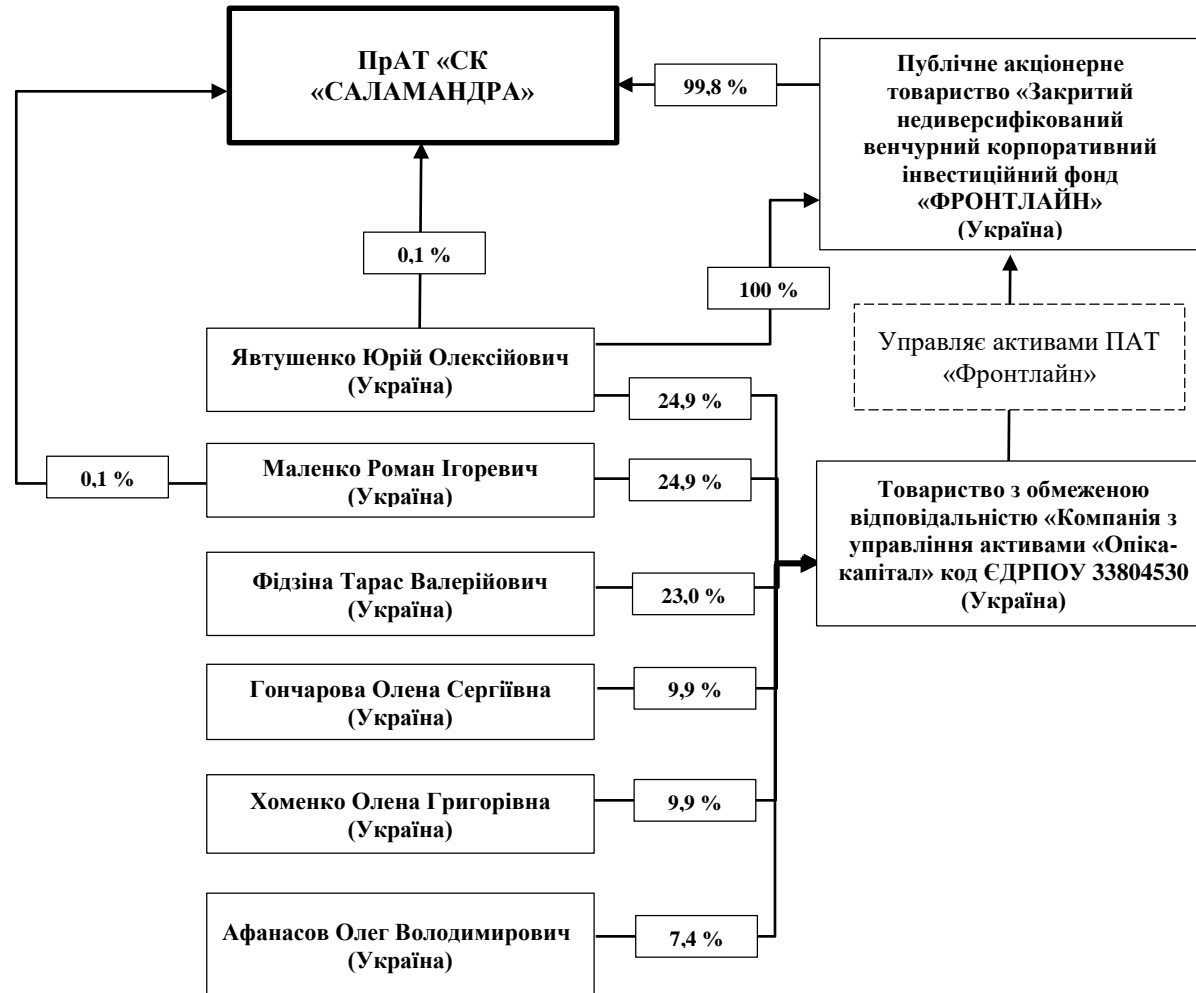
ПрАТ «СК «САЛАМАНДРА»

99,8 %

Публічне акціонерне товариство «Закритий недиверсифікований венчурний корпоративний інвестиційний фонд «ФРОНТЛАЙН» (Україна)

0,1 %

100 %

Управляє активами ПАТ «Фронтлайн»

Явтушенко Юрій Олексійович (Україна)

24,9 %

0,1 %

Маленко Роман Ігоревич (Україна)

24,9 %

Товариство з обмеженою відповідальністю «Компанія з управління активами «Опіка-капітал» код ЄДРПОУ 33804530 (Україна)

Фідзіна Тарас Валерійович (Україна)

23,0 %

Гончарова Олена Сергіївна (Україна)

9,9 %

Хоменко Олена Григорівна (Україна)

9,9 %

Афанасов Олег Володимирович (Україна)

7,4 %